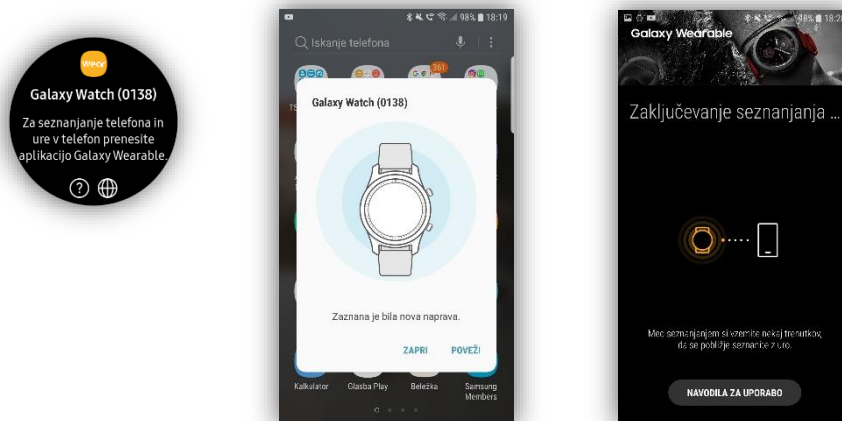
Wear

Galaxy Watch (0138)

Za seznanjanje telefona in ure v telefon prenesite aplikacijo Galaxy Wearable.

98% 18:19

Iskanje telefona

561

Galaxy Watch (0138)

Zaznana je bila nova naprava.

ZAPRI POVEŽI

Kalkulator Glasba Play Beležka Samsung Members

98% 18:2

Galaxy Wearable

Zaključevanje seznanjanja ...

Med seznanjanjem si vzemite nekaj trenutkov, da se pobliže seznanite z uro.

NAVODILA ZA UPORABO